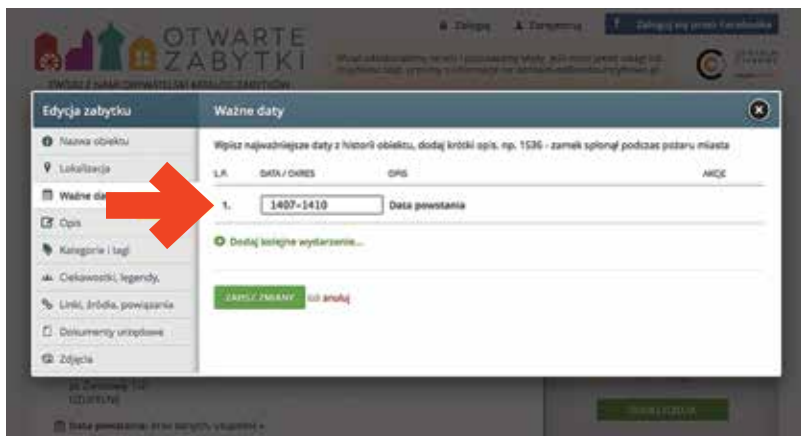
OTWARTE ZABYTKI

TWÓRZ Z NAMI OTWARTĄ BAZĘ ZABYTKÓW

Zaloguj   Zarejestruj   Zaloguj się przez Facebooka

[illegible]

Edycja zabytku

Nazwa obiektu
Lokalizacja
Ważne da
Opis
Kategorie i tagi
Ciekawostki, legendy,
Linki, źródła, powiązania
Dokumenty urzędowe
Zdjęcia

Ważne daty

Wpisz najważniejsze daty z historii obiektu, dodaj krótki opis, np. 1536 - zamek spłonął podczas pożaru miasta

| L.P. | DATA / OKRES | OPIS | AKCJE |
|---|---|---|---|
| 1. | 1407÷1410 | Data powstania | |

Dodaj kolejne wydarzenie...

ZAPISZ ZMIANY lub anuluj

ul. Zamkowa 1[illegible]
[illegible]

Data powstania: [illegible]

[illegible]